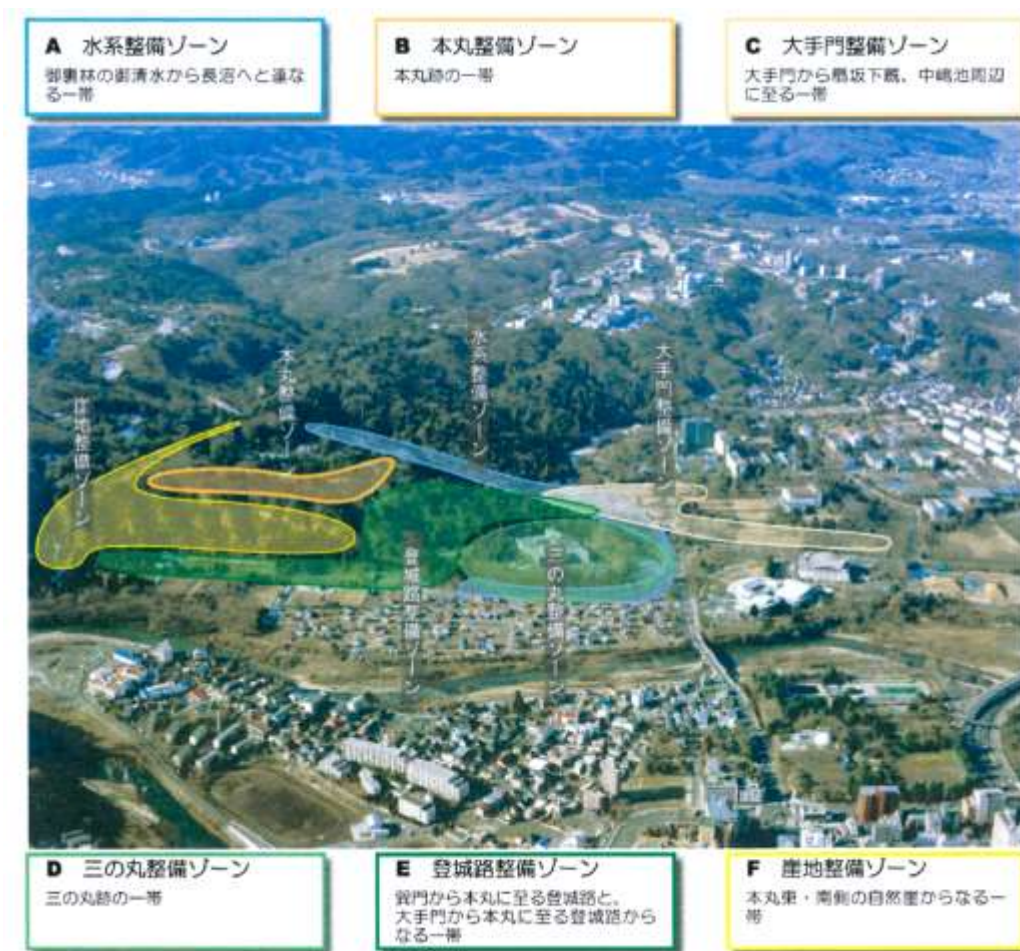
A 水系整備ゾーン
御裏林の御清水から長沼へと連なる一帯

B 本丸整備ゾーン
本丸跡の一帯

C 大手門整備ゾーン
大手門から扇坂下窩、中嶋池周辺に至る一帯

崖地整備ゾーン

本丸整備ゾーン

水系整備ゾーン

大手門整備ゾーン

登城路整備ゾーン

三の丸整備ゾーン

D 三の丸整備ゾーン
三の丸跡の一帯

E 登城路整備ゾーン
巽門から本丸に至る登城路と、大手門から本丸に至る登城路からなる一帯

F 崖地整備ゾーン
本丸東・南側の自然崖からなる一帯